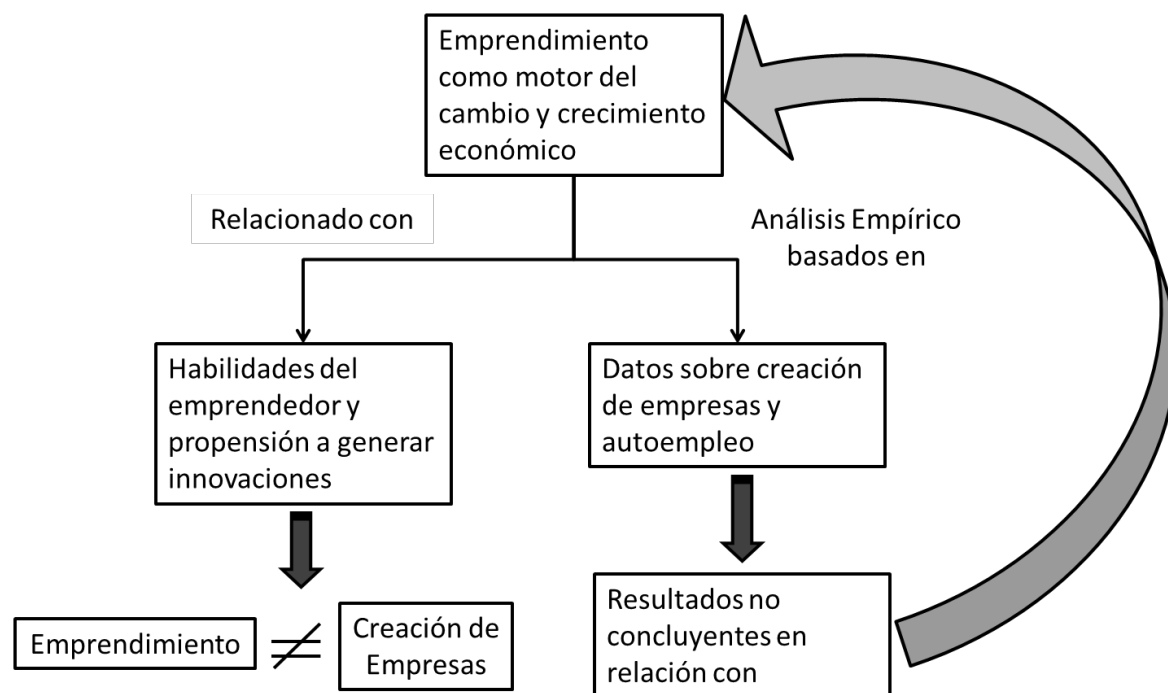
Emprendimiento como motor del cambio y crecimiento económico

Relacionado con

Análisis Empírico basados en

Habilidades del emprendedor y propensión a generar innovaciones

Datos sobre creación de empresas y autoempleo

Emprendimiento $\neq$ Creación de Empresas

Resultados no concluyentes en relación con